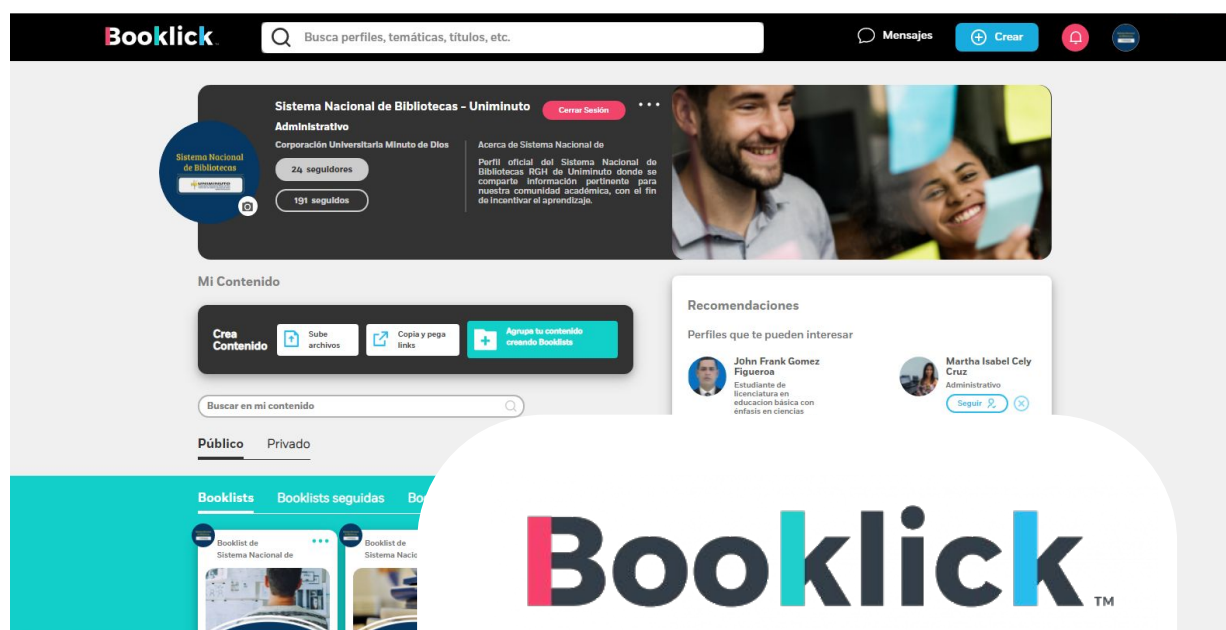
Booklick.

Busca perfiles, temáticas, títulos, etc.

Mensajes

Crear

Sistema Nacional de Bibliotecas

Sistema Nacional de Bibliotecas - Uniminuto

Cerrar Sesión

Administrativo

Corporación Universitaria Minuto de Dios

24 seguidores

191 seguidos

Acerca de Sistema Nacional de

Perfil oficial del Sistema Nacional de Bibliotecas RGH de Uniminuto donde se comparte información pertinente para nuestra comunidad académica, con el fin de incentivar el aprendizaje.

Mi Contenido

Crea Contenido

Sube archivos

Copia y pega links

Agrupa tu contenido creando Booklists

Buscar en mi contenido

Público Privado

Booklists Booklists seguidas Bo

Booklist de Sistema Nacional de

Booklist de Sistema Nacio

Recomendaciones

Perfiles que te pueden interesar

John Frank Gomez Figueroa

Estudiante de licenciatura en educacion básica con énfasis en ciencias

Martha Isabel Cely Cruz

Administrativo

Seguir

Booklick™